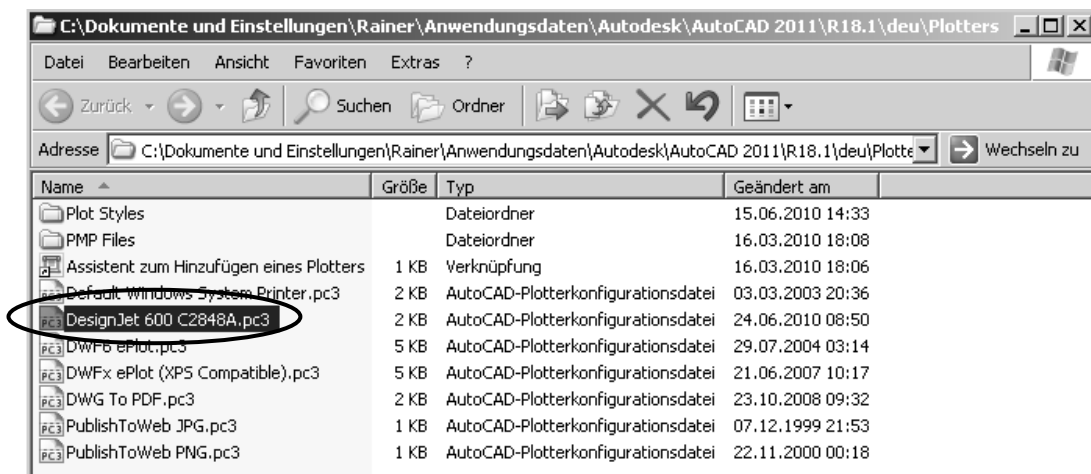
C:\Dokumente und Einstellungen\Rainer\Anwendungsdaten\Autodesk\AutoCAD 2011\R18.1\deu\Plotters

Datei Bearbeiten Ansicht Favoriten Extras ?

Zurück Suchen Ordner

Adresse C:\Dokumente und Einstellungen\Rainer\Anwendungsdaten\Autodesk\AutoCAD 2011\R18.1\deu\Plotte Wechseln zu

| Name | Größe | Typ | Geändert am |
|---|---|---|---|
| Plot Styles | | Dateiordner | 15.06.2010 14:33 |
| PMP Files | | Dateiordner | 16.03.2010 18:08 |
| Assistent zum Hinzufügen eines Plotters | 1 KB | Verknüpfung | 16.03.2010 18:06 |
| Default Windows System Printer.pc3 | 2 KB | AutoCAD-Plotterkonfigurationsdatei | 03.03.2003 20:36 |
| DesignJet 600 C2848A.pc3 | 2 KB | AutoCAD-Plotterkonfigurationsdatei | 24.06.2010 08:50 |
| DWF6 ePlot.pc3 | 5 KB | AutoCAD-Plotterkonfigurationsdatei | 29.07.2004 03:14 |
| DWFx ePlot (XPS Compatible).pc3 | 5 KB | AutoCAD-Plotterkonfigurationsdatei | 21.06.2007 10:17 |
| DWG To PDF.pc3 | 2 KB | AutoCAD-Plotterkonfigurationsdatei | 23.10.2008 09:32 |
| PublishToWeb JPG.pc3 | 1 KB | AutoCAD-Plotterkonfigurationsdatei | 07.12.1999 21:53 |
| PublishToWeb PNG.pc3 | 1 KB | AutoCAD-Plotterkonfigurationsdatei | 22.11.2000 00:18 |